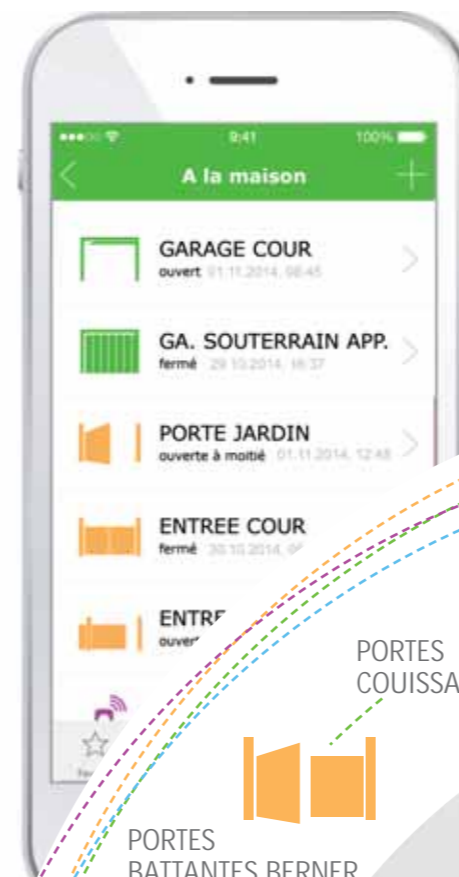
9:41

100%

A la maison

GARAGE COUR
ouvert 01.11.2014, 08:45

GA. SOUTERRAIN APP.
fermé 29.10.2014, 16:37

PORTE JARDIN
ouverte à moitié 01.11.2014, 12:48

ENTREE COUR
fermé 30.10.2014, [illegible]

ENTR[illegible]
ouver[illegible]

PORTES COUISSA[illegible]

PORTES BATTANTES BERNER